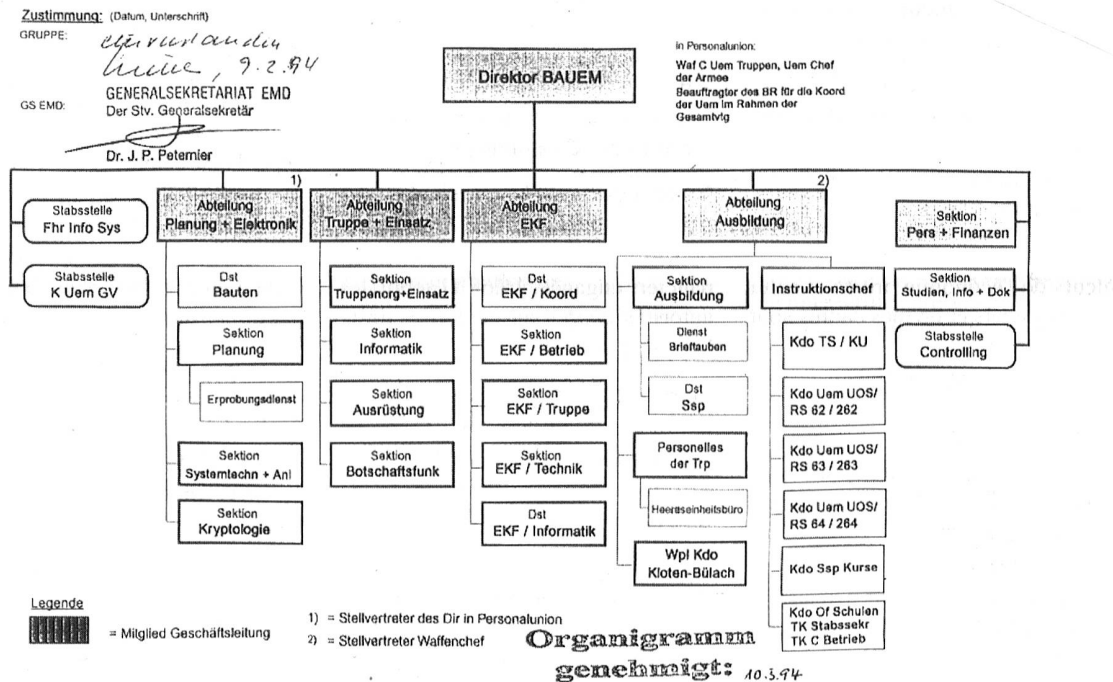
Zustimmung: (Datum, Unterschrift)

GRUPPE: einverstanden
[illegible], 9.2.94

GENERALSEKRETARIAT EMD
GS EMD: Der Stv. Generalsekretär

Dr. J. P. Petemier

Direktor BAUEM

in Personalunion:
Waf C Uem Truppen, Uem Chef der Armee
Beauftragter des BR für die Koord der Uem im Rahmen der Gesamtvtg

Stabsstelle Fhr Info Sys

Stabsstelle K Uem GV

1) Abteilung Planung + Elektronik

Dst Bauten

Sektion Planung

Erprobungsdienst

Sektion Systemtechn + Anl

Sektion Kryptologie

Abteilung Truppe + Einsatz

Sektion Truppenorg+Einsatz

Sektion Informatik

Sektion Ausrüstung

Sektion Botschaftsfunk

Abteilung EKF

Dst EKF / Koord

Sektion EKF / Betrieb

Sektion EKF / Truppe

Sektion EKF / Technik

Dst EKF / Informatik

2) Abteilung Ausbildung

Sektion Ausbildung

Dienst Brieftauben

Dst Ssp

Personelles der Trp

Heereseinheitsbüro

Wpl Kdo Kloten-Bülach

Instruktionschef

Kdo TS / KU

Kdo Uem UOS/ RS 62 / 262

Kdo Uem UOS/ RS 63 / 263

Kdo Uem UOS/ RS 64 / 264

Kdo Ssp Kurse

Kdo Of Schulen
TK Stabssekr
TK C Betrieb

Sektion Pers + Finanzen

Sektion Studien, Info + Dok

Stabsstelle Controlling

Legende
= Mitglied Geschäftsleitung

1) = Stellvertreter des Dir in Personalunion
2) = Stellvertreter Waffenchef

Organigramm genehmigt: 10.3.94